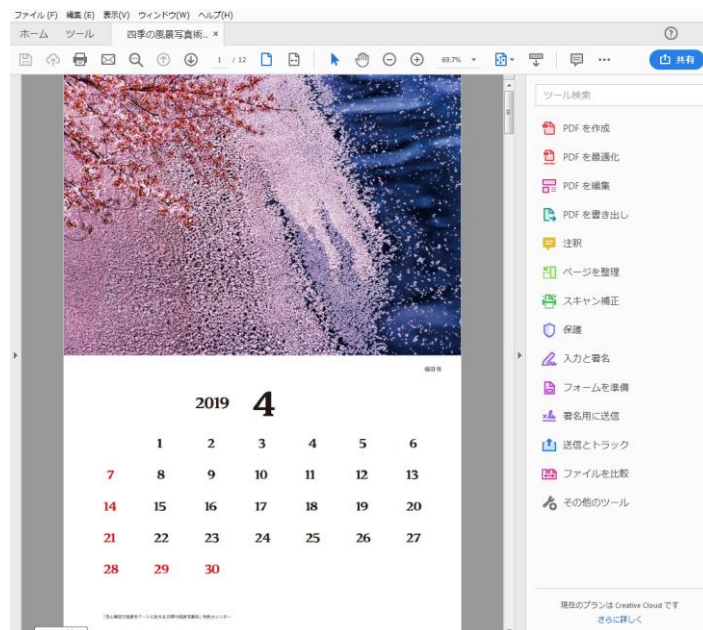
ファイル (F) 編集 (E) 表示(V) ウィンドウ(W) ヘルプ(H)

ホーム ツール 四季の風景写真術... ×

1 / 12 69.7% 共有

ツール検索

PDF を作成
PDF を最適化
PDF を編集
PDF を書き出し
注釈
ページを整理
スキャン補正
保護
入力と署名
フォームを準備
署名用に送信
送信とトラック
ファイルを比較
その他のツール

現在のプランは Creative Cloud です
さらに詳しく

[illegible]

2019 4

| | | | | | | |
|---|---|---|---|---|---|---|
| | 1 | 2 | 3 | 4 | 5 | 6 |
| 7 | 8 | 9 | 10 | 11 | 12 | 13 |
| 14 | 15 | 16 | 17 | 18 | 19 | 20 |
| 21 | 22 | 23 | 24 | 25 | 26 | 27 |
| 28 | 29 | 30 | | | | |

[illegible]